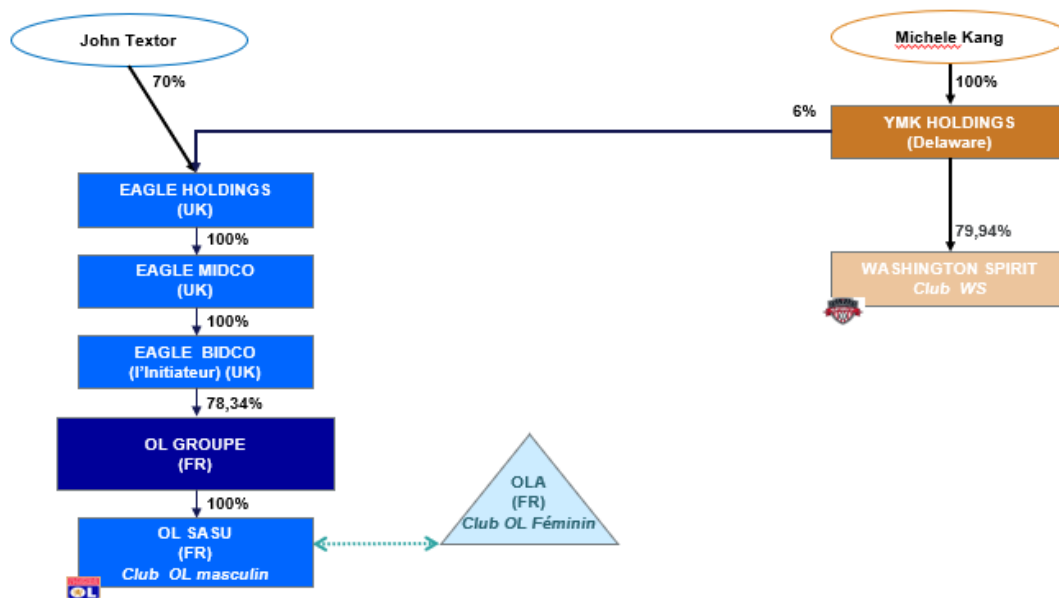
John Textor

70%

Michele Kang

100%

6%

YMK HOLDINGS
(Delaware)

EAGLE HOLDINGS
(UK)

100%

EAGLE MIDCO
(UK)

100%

EAGLE BIDCO
(l'Initiateur) (UK)

78,34%

OL GROUPE
(FR)

100%

OL SASU
(FR)
Club OL masculin

OLA
(FR)
Club OL Féminin

79,94%

WASHINGTON SPIRIT
Club WS